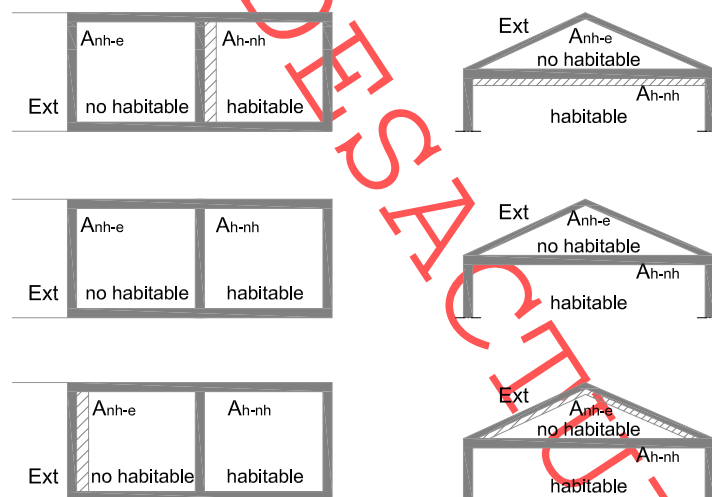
$A_{nh-e}$ $A_{h-nh}$
Ext no habitable habitable

Ext
$A_{nh-e}$
no habitable
$A_{h-nh}$
habitable

$A_{nh-e}$ $A_{h-nh}$
Ext no habitable habitable

Ext
$A_{nh-e}$
no habitable
$A_{h-nh}$
habitable

$A_{nh-e}$ $A_{h-nh}$
Ext no habitable habitable

Ext
$A_{nh-e}$
no habitable
$A_{h-nh}$
habitable

DESACTU